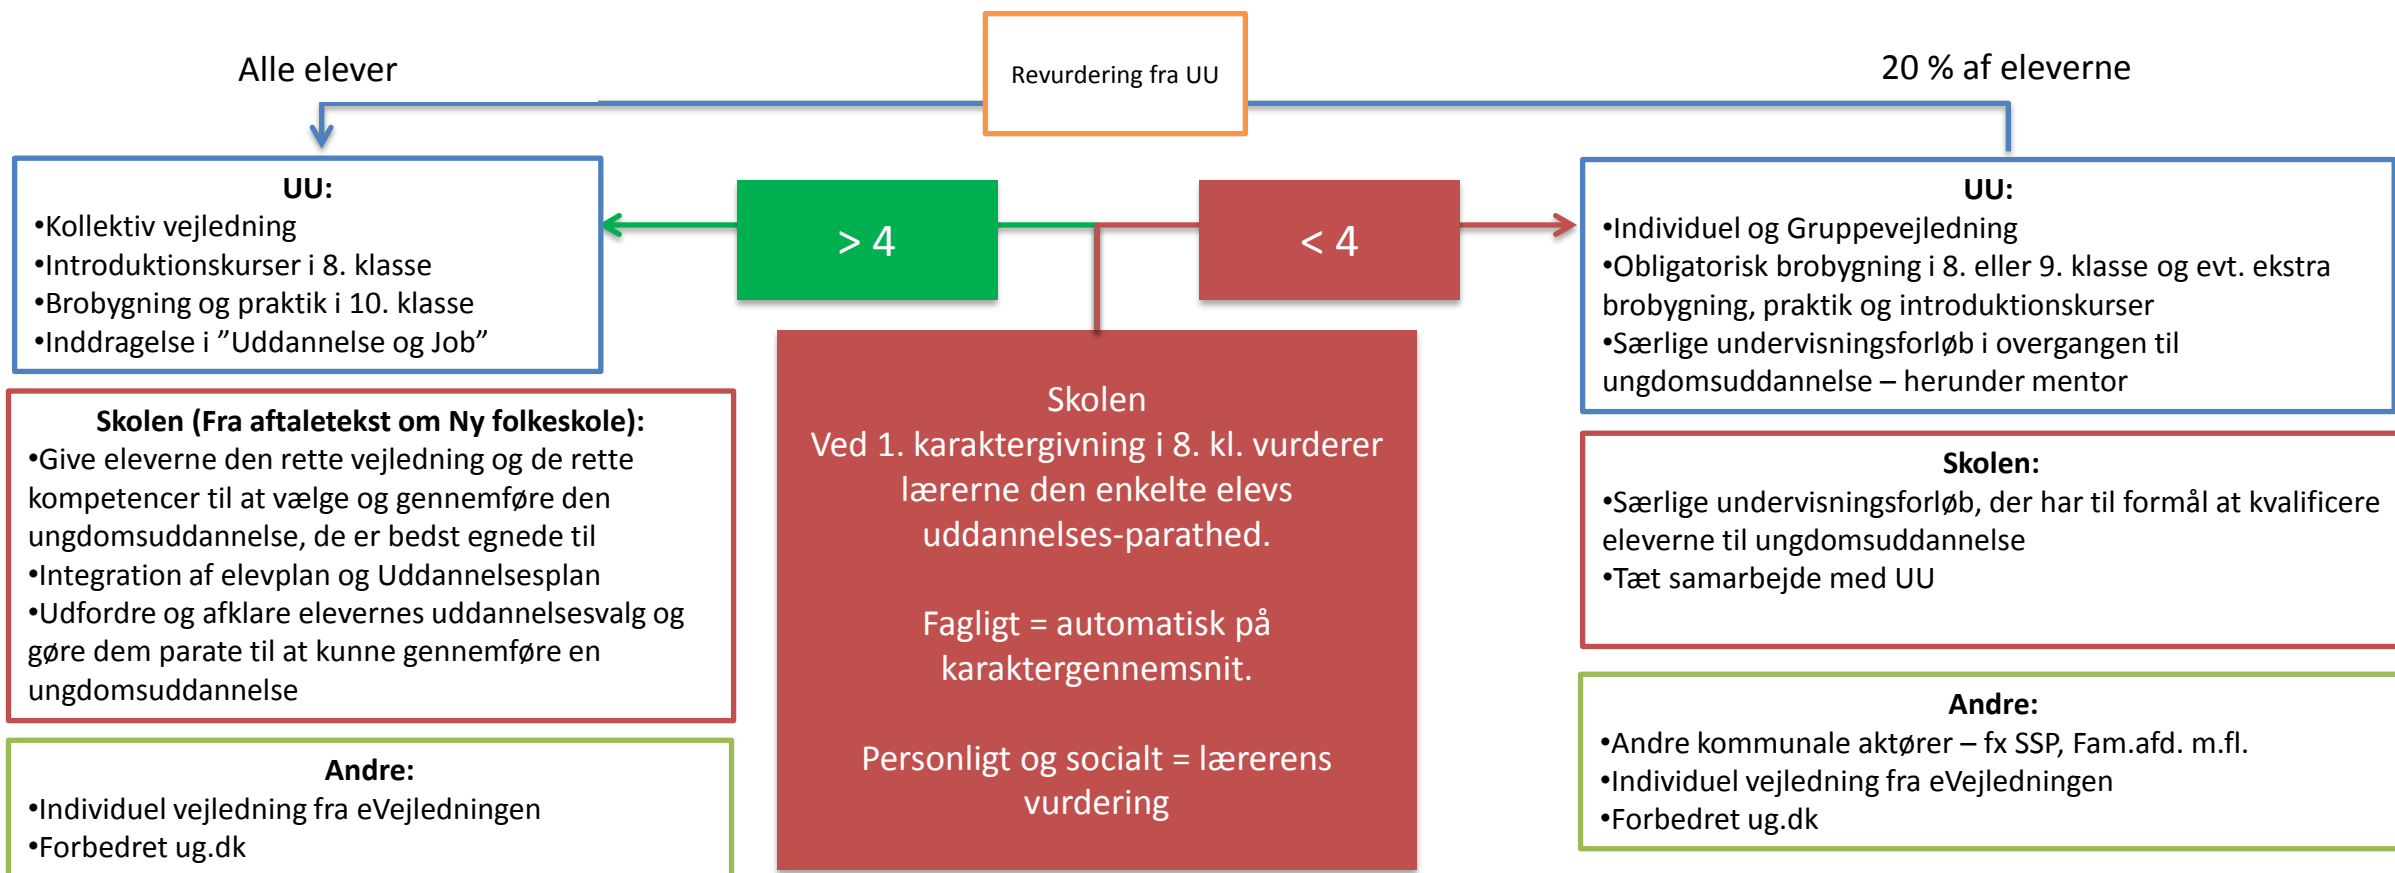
Alle elever

Revurdering fra UU

20 % af eleverne

UU:
•Kollektiv vejledning
•Introduktionskurser i 8. klasse
•Brobygning og praktik i 10. klasse
•Inddragelse i ”Uddannelse og Job”

> 4

< 4

UU:
•Individuel og Gruppevejledning
•Obligatorisk brobygning i 8. eller 9. klasse og evt. ekstra brobygning, praktik og introduktionskurser
•Særlige undervisningsforløb i overgangen til ungdomsuddannelse – herunder mentor

Skolen (Fra aftaletekst om Ny folkeskole):
•Give eleverne den rette vejledning og de rette kompetencer til at vælge og gennemføre den ungdomsuddannelse, de er bedst egnede til
•Integration af elevplan og Uddannelsesplan
•Udfordre og afklare elevernes uddannelsesvalg og gøre dem parate til at kunne gennemføre en ungdomsuddannelse

Skolen
Ved 1. karaktergivning i 8. kl. vurderer lærerne den enkelte elevs uddannelses-parathed.

Fagligt = automatisk på karaktergennemsnit.

Personligt og socialt = lærerens vurdering

Skolen:
•Særlige undervisningsforløb, der har til formål at kvalificere eleverne til ungdomsuddannelse
•Tæt samarbejde med UU

Andre:
•Individuel vejledning fra eVejledningen
•Forbedret ug.dk

Andre:
•Andre kommunale aktører – fx SSP, Fam.afd. m.fl.
•Individuel vejledning fra eVejledningen
•Forbedret ug.dk